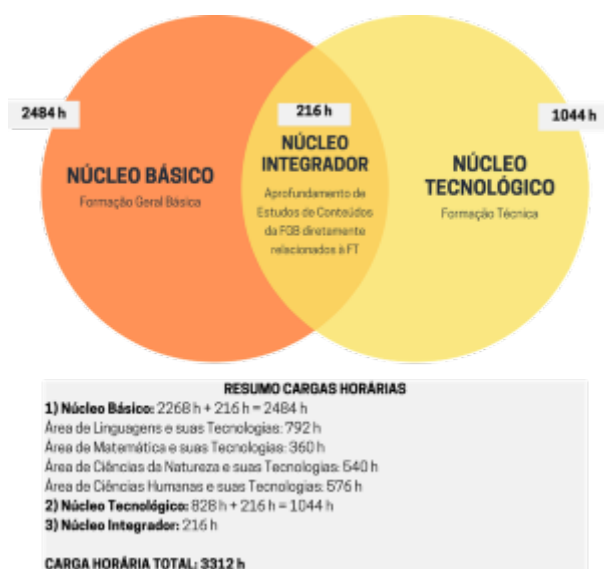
2484 h

NÚCLEO BÁSICO

Formação Geral Básica

216 h

NÚCLEO INTEGRADOR

Aprofundamento de Estudos de Conteúdos da FGB diretamente relacionados à FT

1044 h

NÚCLEO TECNOLÓGICO

Formação Técnica

RESUMO CARGAS HORÁRIAS

**1) Núcleo Básico:** 2268 h + 216 h = 2484 h
Área de Linguagens e suas Tecnologias: 792 h
Área de Matemática e suas Tecnologias: 360 h
Área de Ciências da Natureza e suas Tecnologias: 540 h
Área de Ciências Humanas e suas Tecnologias: 576 h
**2) Núcleo Tecnológico:** 828 h + 216 h = 1044 h
**3) Núcleo Integrador:** 216 h

CARGA HORÁRIA TOTAL: 3312 h